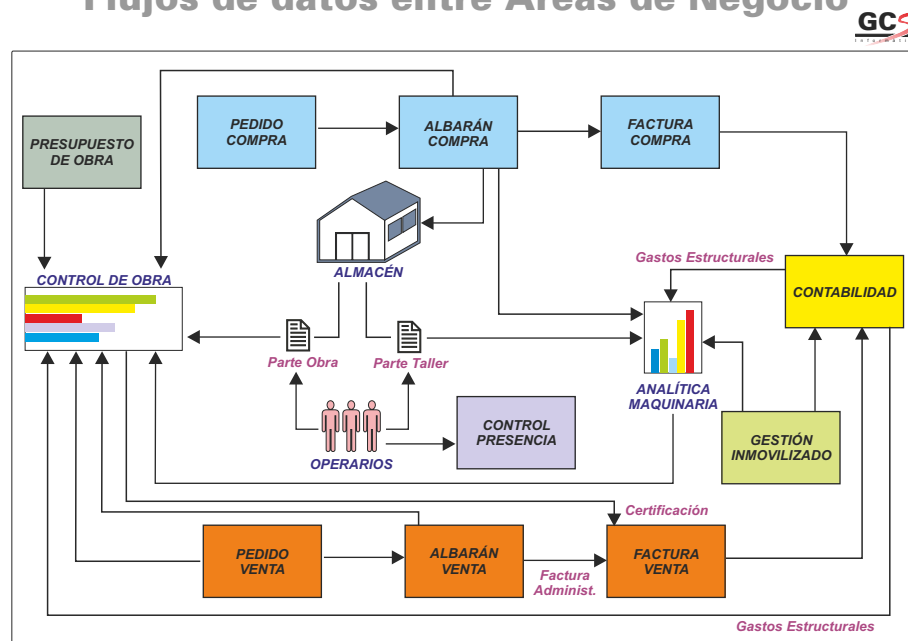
Flujos de datos entre Áreas de Negocio

GC

PRESUPUESTO DE OBRA

PEDIDO COMPRA

ALBARÁN COMPRA

FACTURA COMPRA

ALMACÉN

Gastos Estructurales

CONTABILIDAD

CONTROL DE OBRA

Parte Obra

Parte Taller

ANALÍTICA MAQUINARIA

OPERARIOS

CONTROL PRESENCIA

GESTIÓN INMOVILIZADO

Certificación

PEDIDO VENTA

ALBARÁN VENTA

FACTURA VENTA

Factura Administ.

Gastos Estructurales